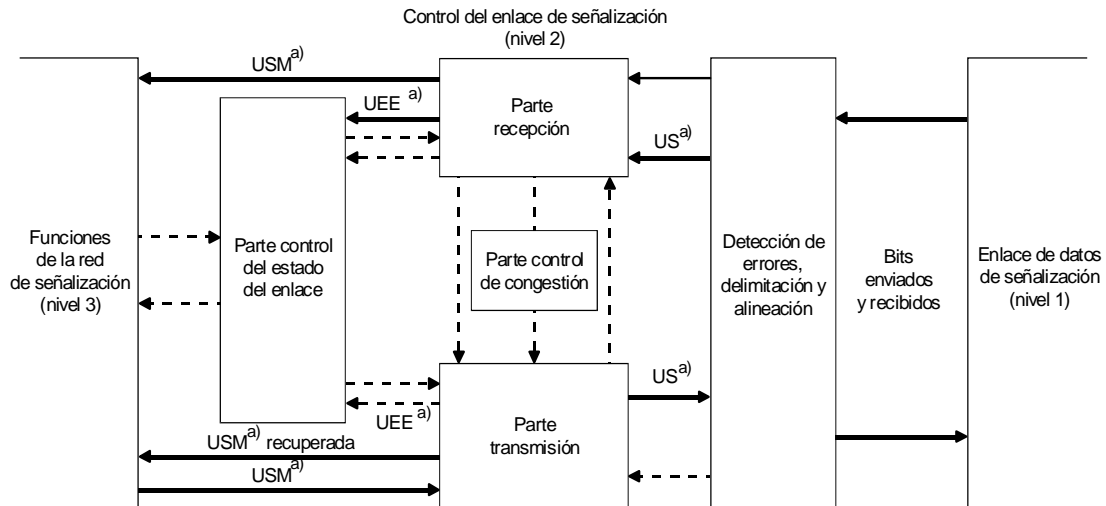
Control del enlace de señalización
(nivel 2)

USM$^{a)}$

UEE $^{a)}$

Parte recepción

US$^{a)}$

Funciones de la red de señalización (nivel 3)

Parte control del estado del enlace

Parte control de congestión

Detección de errores, delimitación y alineación

Bits enviados y recibidos

Enlace de datos de señalización (nivel 1)

US$^{a)}$

UEE $^{a)}$

Parte transmisión

USM$^{a)}$ recuperada

USM$^{a)}$